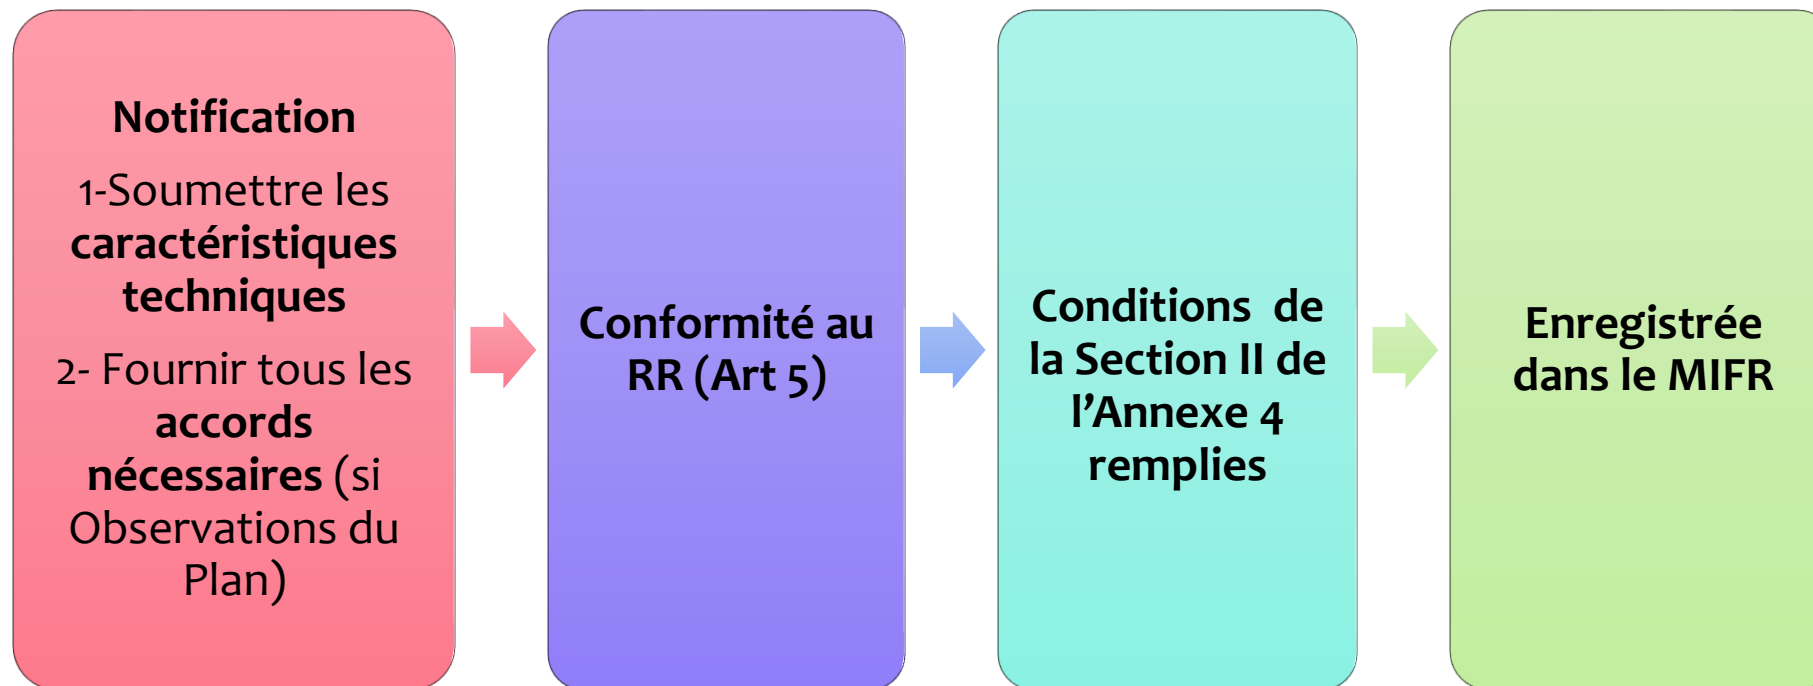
Notification

1-Soumettre les **caractéristiques techniques**

2- Fournir tous les **accords nécessaires** (si Observations du Plan)

Conformité au RR (Art 5)

Conditions de la Section II de l'Annexe 4 remplies

Enregistrée dans le MIFR